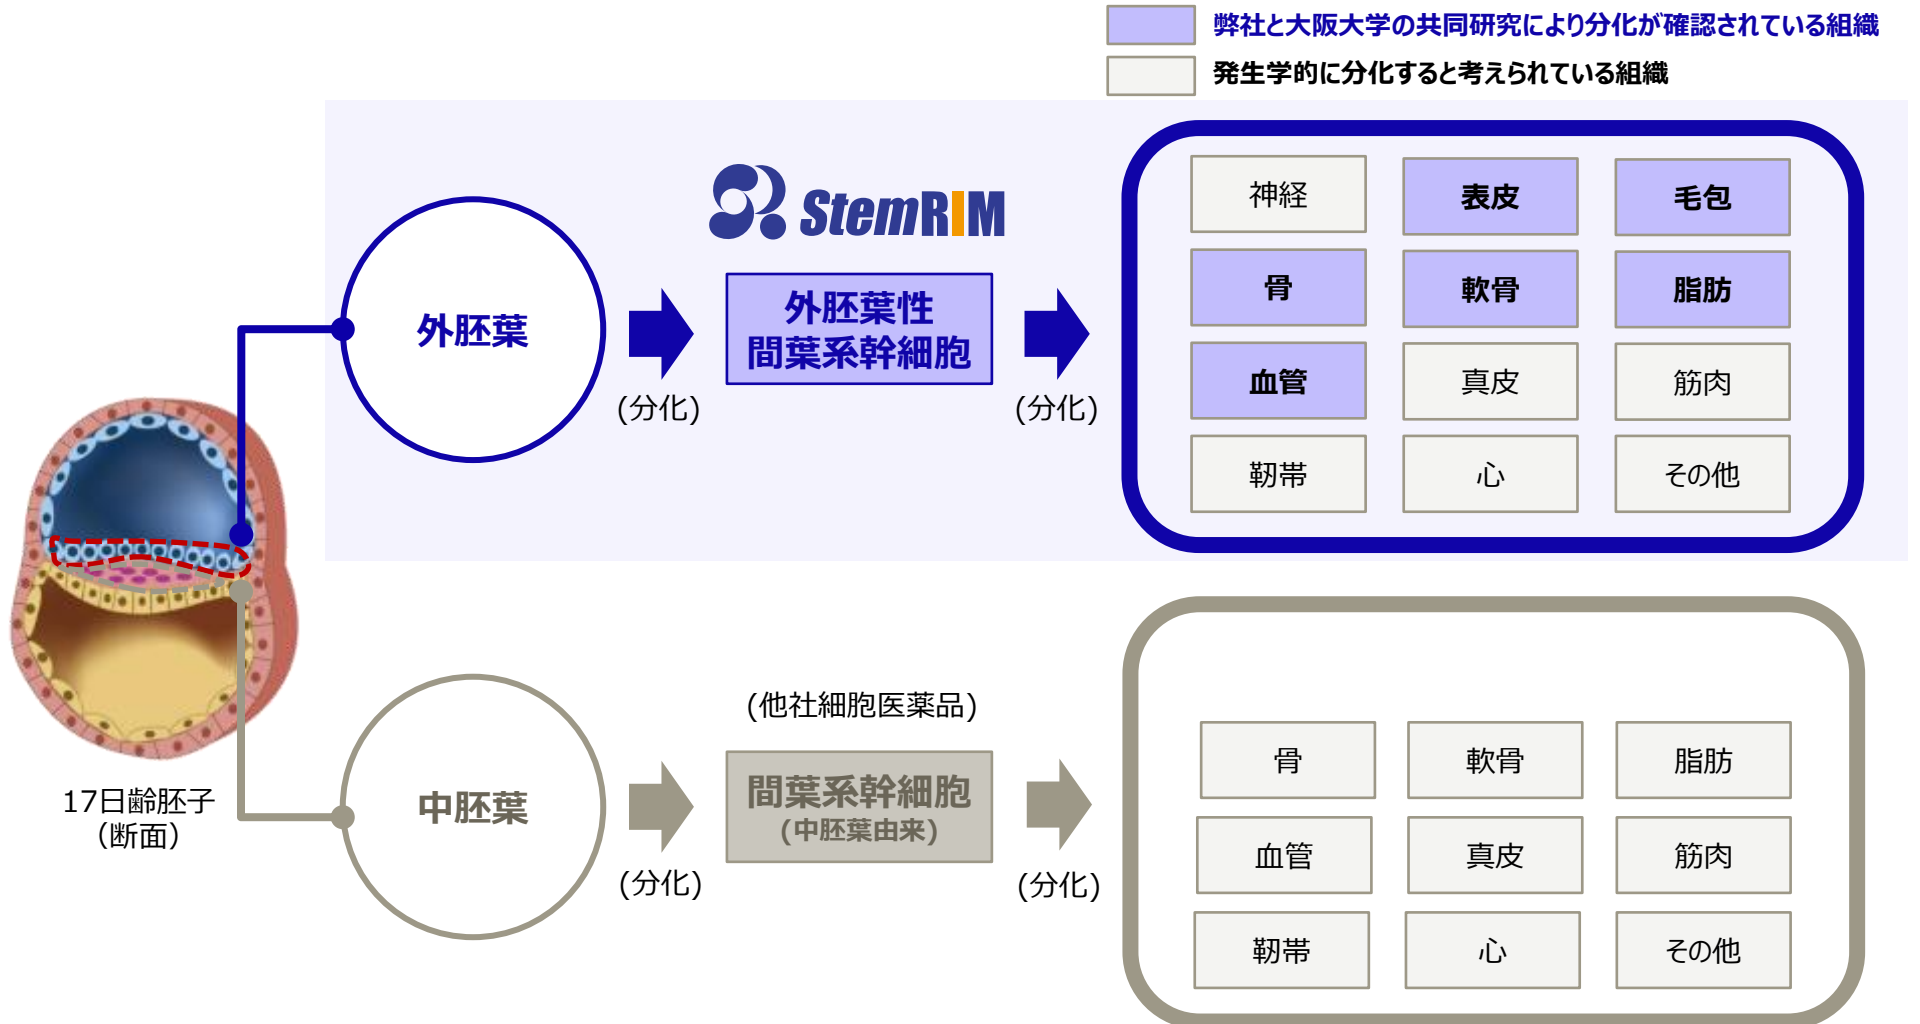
弊社と大阪大学の共同研究により分化が確認されている組織
発生学的に分化すると考えられている組織

StemRIM

外胚葉

(分化)

外胚葉性
間葉系幹細胞

(分化)

| 神経 | 表皮 | 毛包 |
|---|---|---|
| 骨 | 軟骨 | 脂肪 |
| 血管 | 真皮 | 筋肉 |
| 靭帯 | 心 | その他 |

17日齢胚子
(断面)

中胚葉

(分化)

(他社細胞医薬品)

間葉系幹細胞
(中胚葉由来)

(分化)

| 骨 | 軟骨 | 脂肪 |
|---|---|---|
| 血管 | 真皮 | 筋肉 |
| 靭帯 | 心 | その他 |